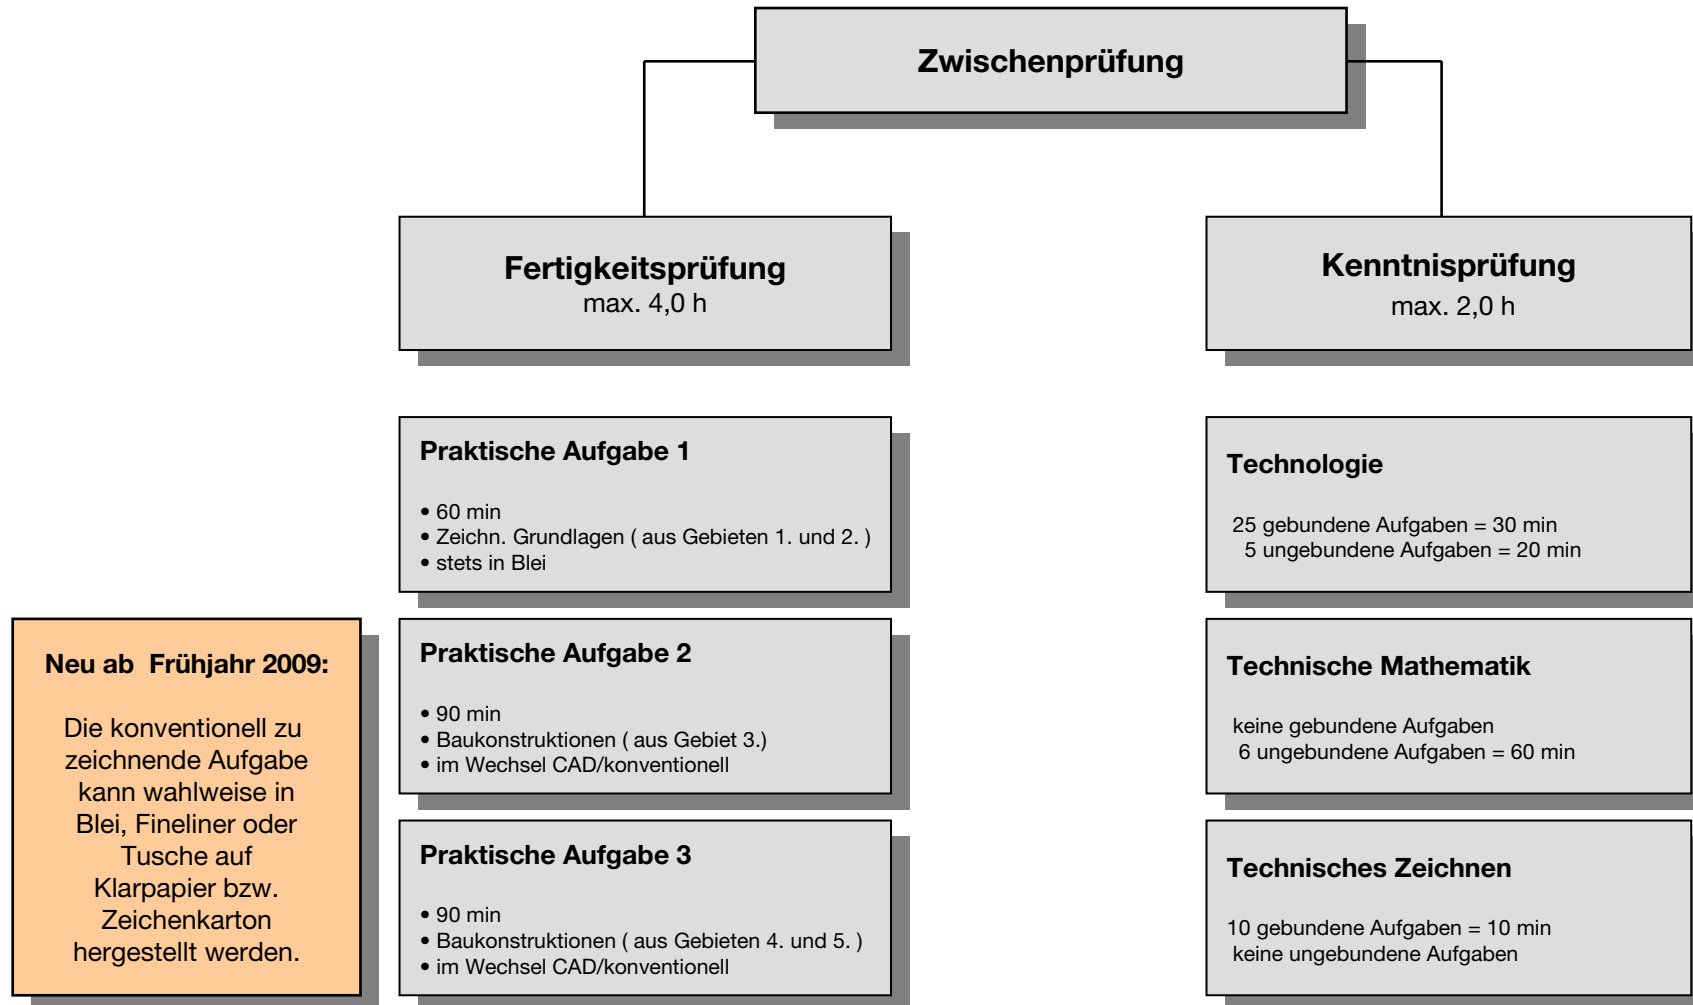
Zwischenprüfung

Fertigkeitsprüfung
max. 4,0 h

Praktische Aufgabe 1

• 60 min
• Zeichn. Grundlagen ( aus Gebieten 1. und 2. )
• stets in Blei

Praktische Aufgabe 2

• 90 min
• Baukonstruktionen ( aus Gebiet 3.)
• im Wechsel CAD/konventionell

Praktische Aufgabe 3

• 90 min
• Baukonstruktionen ( aus Gebieten 4. und 5. )
• im Wechsel CAD/konventionell

Neu ab Frühjahr 2009:

Die konventionell zu zeichnende Aufgabe kann wahlweise in Blei, Fineliner oder Tusche auf Klarpapier bzw. Zeichenkarton hergestellt werden.

Kenntnisprüfung
max. 2,0 h

Technologie

25 gebundene Aufgaben = 30 min
5 ungebundene Aufgaben = 20 min

Technische Mathematik

keine gebundene Aufgaben
6 ungebundene Aufgaben = 60 min

Technisches Zeichnen

10 gebundene Aufgaben = 10 min
keine ungebundene Aufgaben